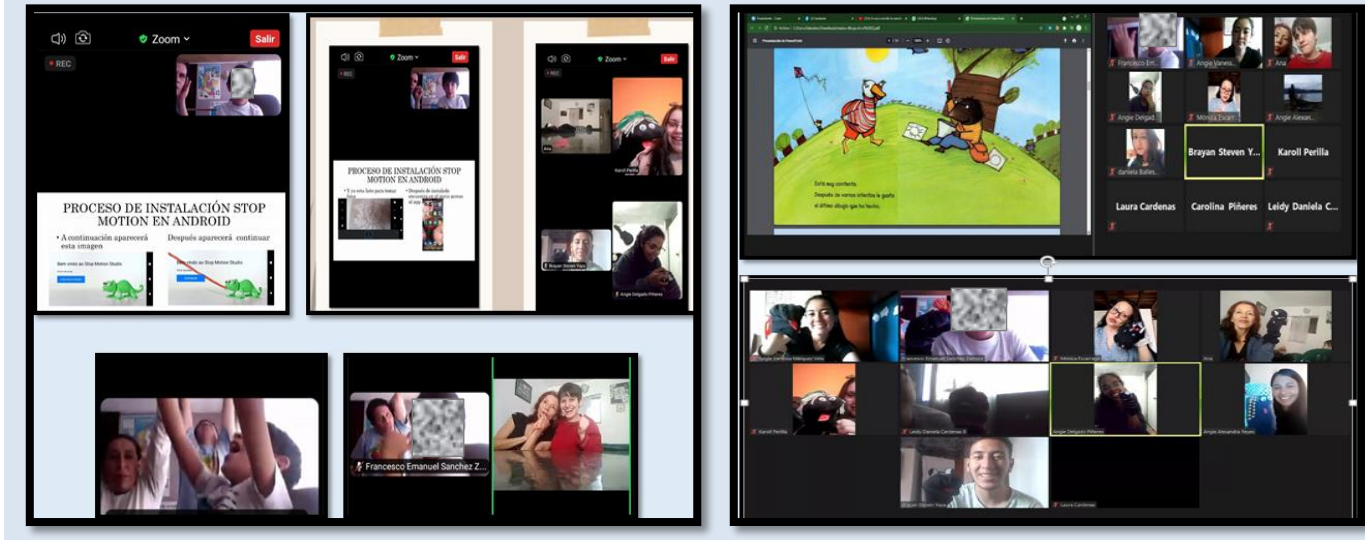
Zoom
Salir
REC

PROCESO DE INSTALACIÓN STOP MOTION EN ANDROID
• A continuación aparecerá esta imagen
Después aparecerá continuar
Bem vindo ao Stop Motion Studio

Zoom
Salir
REC
PROCESO DE INSTALACIÓN STOP MOTION EN ANDROID

Zoom
Salir
REC
Karoll Perilla
Brayan Steven Yaya
Angie Delgado Piñeres

Francesco Emanuel Sanchez Z...

Francesco Em...
Angie Vaness...
Ana
Angie Delgad...
Monica Escar...
Angie Alexan...
daniela Balles...
Brayan Steven Y...
Karoll Perilla
Laura Cardenas
Carolina Piñeres
Leidy Daniela C...

Estã muy contento.
Después de varios intentos le gusta el último dibujo que ha hecho.

Angie Vanessa Márquez Vela
Francesco Emanuel Sanchez Zamora
Mónica Escarraga
Ana
Karoll Perilla
Leidy Daniela Cardenas B
Angie Delgado Piñeres
Angie Alexandra Reyes
Brayan Steven Yaya
Laura Cardenas